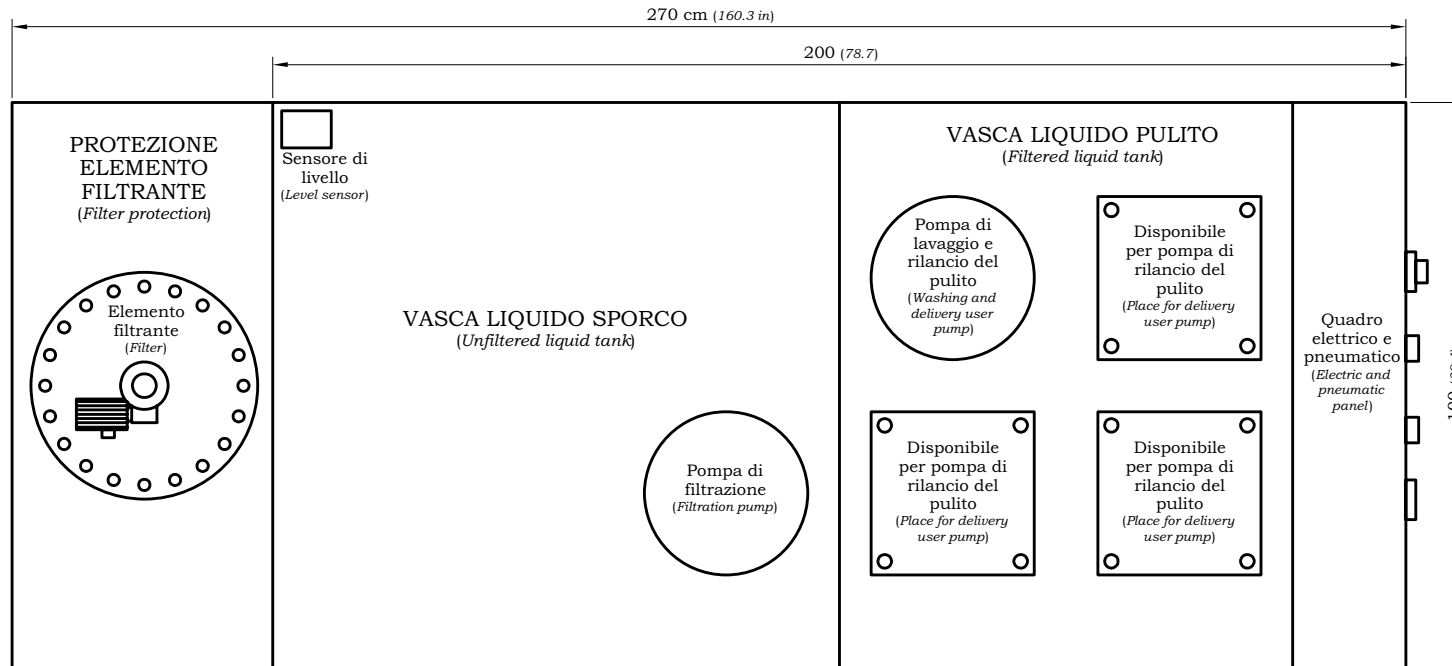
270 cm (160.3 in)

200 (78.7)

PROTEZIONE ELEMENTO FILTRANTE
(Filter protection)

Elemento filtrante
(Filter)

Sensore di livello
(Level sensor)

VASCA LIQUIDO SPORCO
(Unfiltered liquid tank)

Pompa di filtrazione
(Filtration pump)

VASCA LIQUIDO PULITO
(Filtered liquid tank)

Pompa di lavaggio e rilancio del pulito
(Washing and delivery user pump)

Disponibile per pompa di rilancio del pulito
(Place for delivery user pump)

Disponibile per pompa di rilancio del pulito
(Place for delivery user pump)

Disponibile per pompa di rilancio del pulito
(Place for delivery user pump)

Quadro elettrico e pneumatico
(Electric and pneumatic panel)

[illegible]